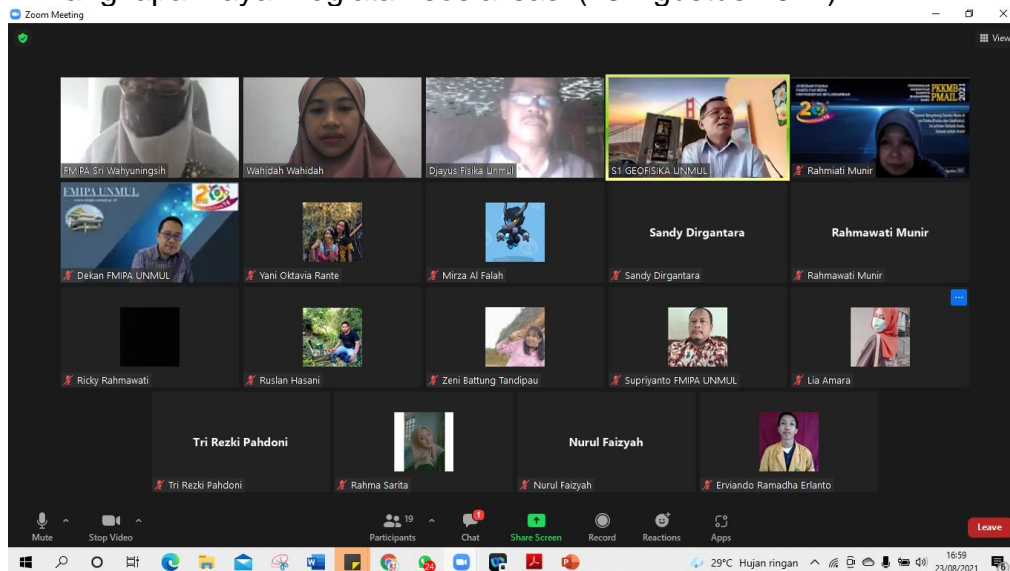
Zoom Meeting

View

FMIPA Sri Wahyuningsih
Wahidah Wahidah
Djayus Fisika Unmul
S1 GEOFISIKA UNMUL
Rahmiati Munir

FMIPA UNMUL
Dekan FMIPA UNMUL
Yani Oktavia Rante
Mirza Al Falah
Sandy Dirgantara
Sandy Dirgantara
Rahmawati Munir
Rahmawati Munir

Ricky Rahmawati
Ruslan Hasani
Zeni Battung Tandipau
Supriyanto FMIPA UNMUL
Lia Amara

Tri Rezki Pahdoni
Tri Rezki Pahdoni
Rahma Sarita
Nurul Faizyah
Nurul Faizyah
Erviando Ramadha Erlanto

Mute
Stop Video
19
Participants
Chat
Share Screen
Record
Reactions
Apps
Leave

29°C Hujan ringan
16:59
23/08/2021